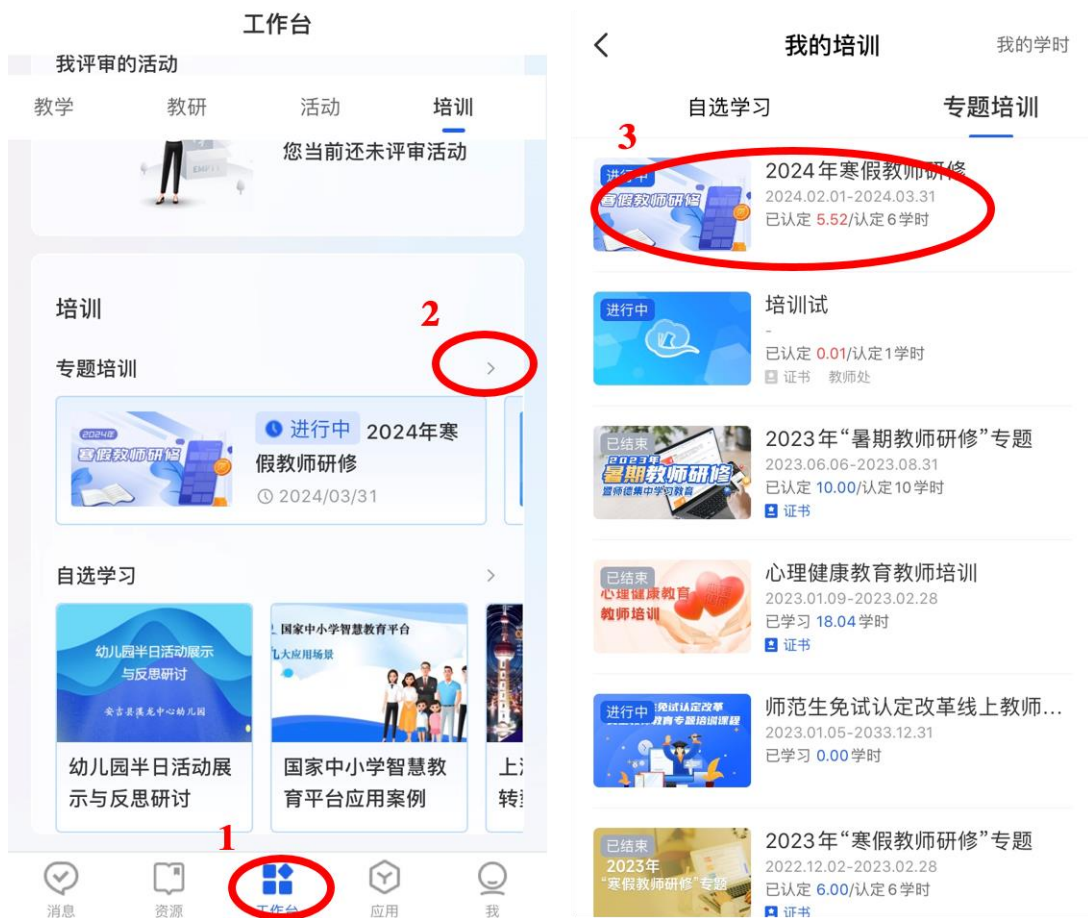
工作台

我评审的活动

教学　教研　活动　培训

EMPTY

您当前还未评审活动

培训

2

专题培训 >

2024修
寒假教师研修

进行中 2024年寒假教师研修
2024/03/31

自选学习 >

幼儿园半日活动展示与反思研讨
安吉县溪龙中心幼儿园

幼儿园半日活动展示与反思研讨

国家中小学智慧教育平台
九大应用场景

国家中小学智慧教育平台应用案例

上
转

1

消息　资源　工作台　应用　我

<

我的培训　我的学时

自选学习　专题培训

3

进行中
寒假教师研修

2024年寒假教师研修
2024.02.01-2024.03.31
已认定 5.52/认定6学时

进行中

培训试
-
已认定 0.01/认定1学时
证书　教师处

已结束
2023年
暑期教师研修
暨师德集中学习教育

2023年“暑期教师研修”专题
2023.06.06-2023.08.31
已认定 10.00/认定10学时
证书

已结束
心理健康教育
教师培训

心理健康教育教师培训
2023.01.09-2023.02.28
已学习 18.04学时
证书

进行中
免试认定改革
教育专题培训课程

师范生免试认定改革线上教师...
2023.01.05-2033.12.31
已学习 0.00学时

已结束
2023年
“寒假教师研修”专题

2023年“寒假教师研修”专题
2022.12.02-2023.02.28
已认定 6.00/认定6学时
证书